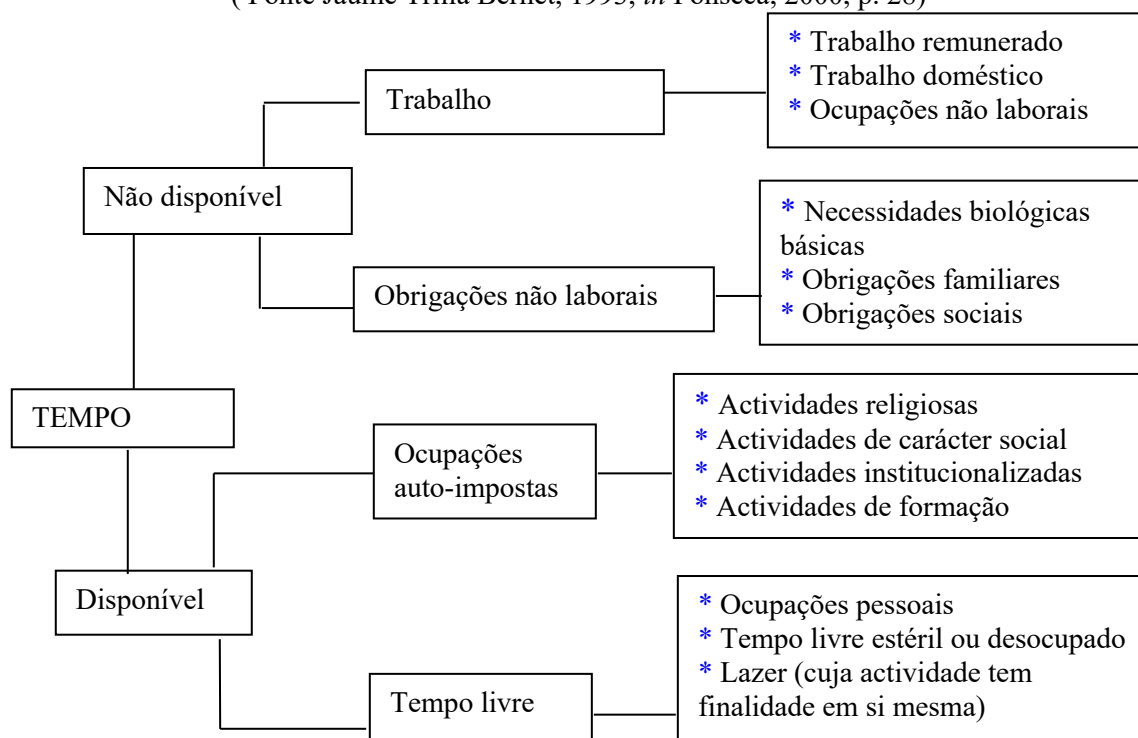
( Fonte Jaume Trilla Bernet, 1993, *in* Fonseca, 2000, p. 28)

Trabalho

* Trabalho remunerado
* Trabalho doméstico
* Ocupações não laborais

Não disponível

Obrigações não laborais

* Necessidades biológicas básicas
* Obrigações familiares
* Obrigações sociais

TEMPO

Ocupações auto-impostas

* Actividades religiosas
* Actividades de carácter social
* Actividades institucionalizadas
* Actividades de formação

Disponível

Tempo livre

* Ocupações pessoais
* Tempo livre estéril ou desocupado
* Lazer (cuja actividade tem finalidade em si mesma)